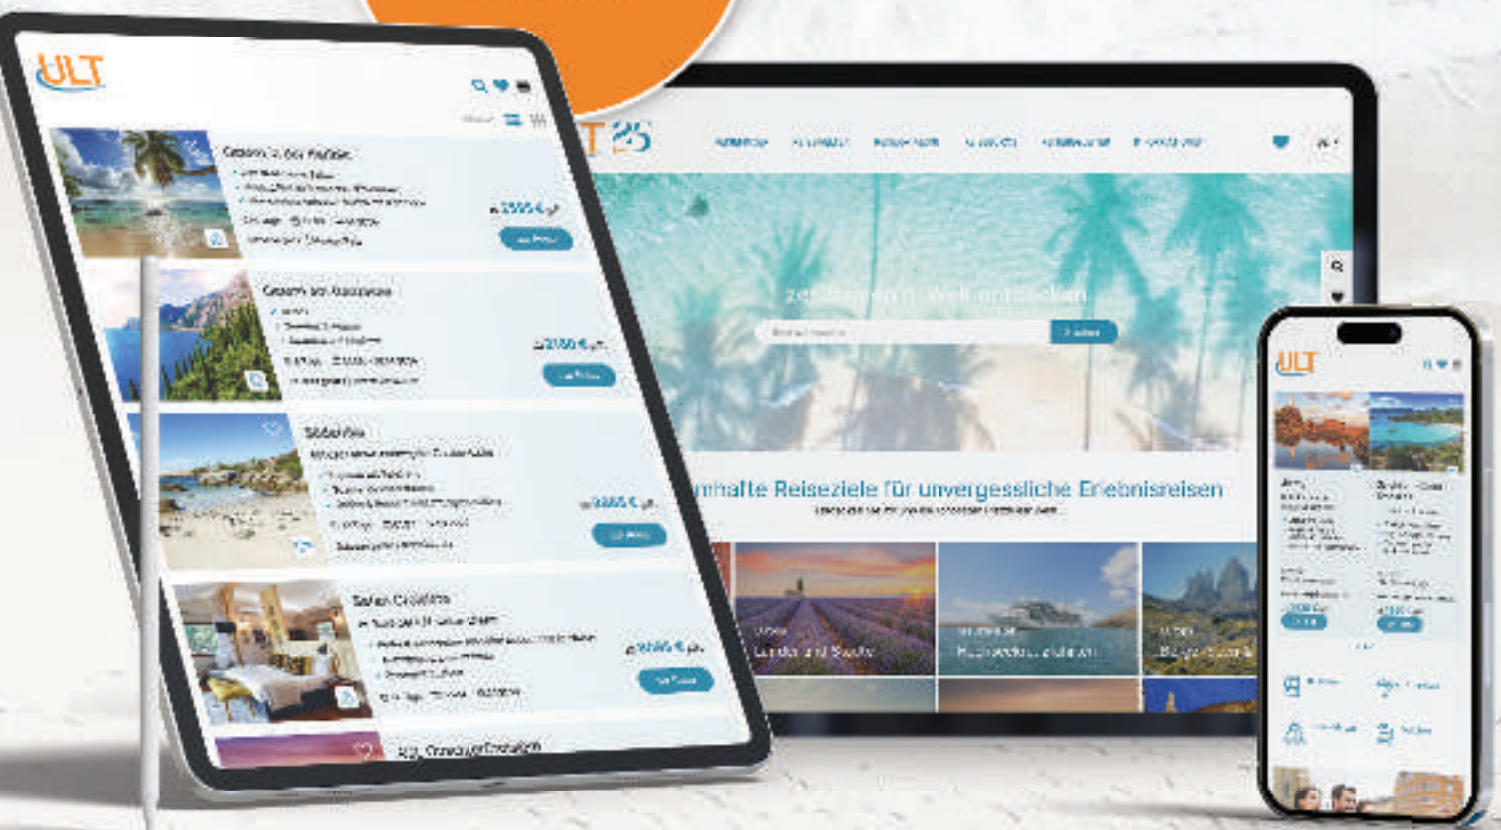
ULT

Gesamt in das Paradies

ab 2595 € p.P.

Gesamt am Gardasee

ab 2180 € p.P.

Südafrika

ab 3895 € p.P.

Safari Crossing

ab 3995 € p.P.

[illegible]

T 25

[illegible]

zeit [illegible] Welt entdecken

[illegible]mhafte Reiseziele für unvergessliche Erlebnisreisen

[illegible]

Länder und Städte

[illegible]

ULT